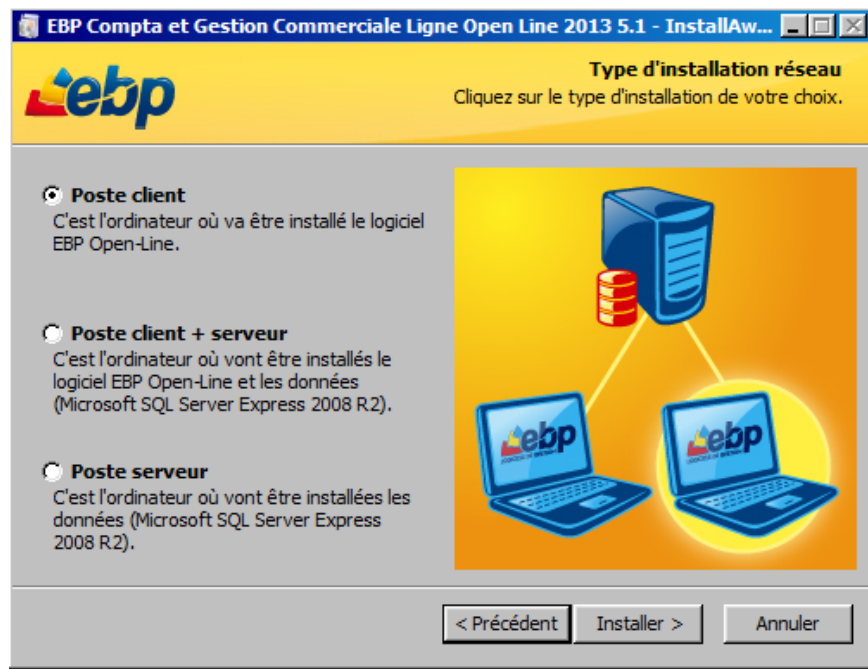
EBP Compta et Gestion Commerciale Ligne Open Line 2013 5.1 - InstallAw...

ebp

Type d'installation réseau
Cliquez sur le type d'installation de votre choix.

Poste client
C'est l'ordinateur où va être installé le logiciel EBP Open-Line.

Poste client + serveur
C'est l'ordinateur où vont être installés le logiciel EBP Open-Line et les données (Microsoft SQL Server Express 2008 R2).

Poste serveur
C'est l'ordinateur où vont être installées les données (Microsoft SQL Server Express 2008 R2).

ebp

ebp

< Précédent
Installer >
Annuler